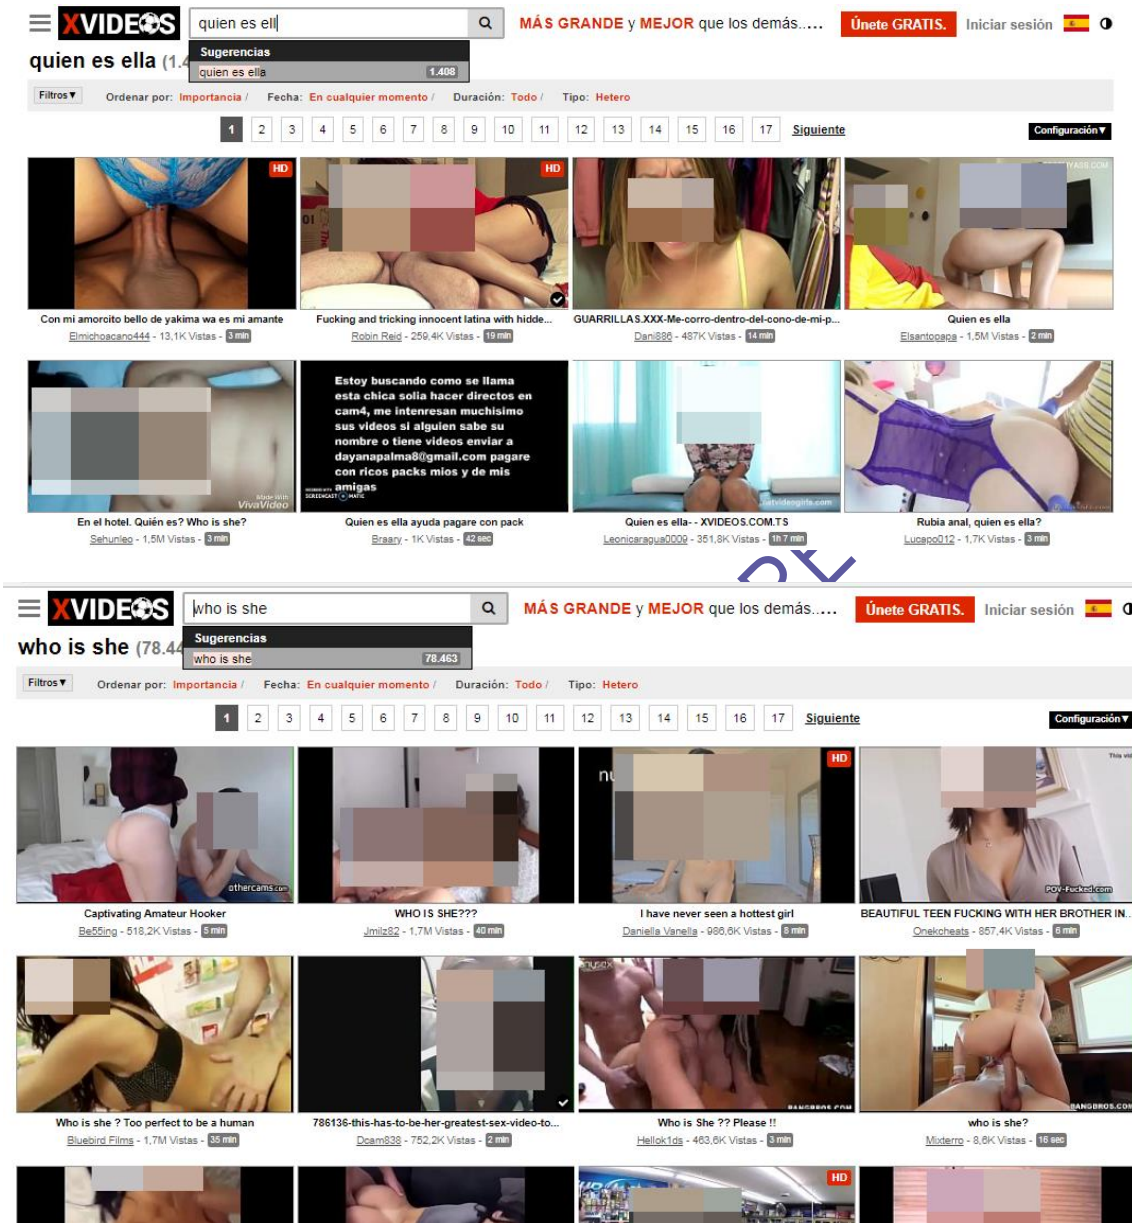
XVIDEOS quien es ell | MÁS GRANDE y MEJOR que los demás..... Únete GRATIS. Iniciar sesión

quien es ella (1.4

Sugerencias
quien es ella 1.408

Filtros ▼ Ordenar por: Importancia / Fecha: En cualquier momento / Duración: Todo / Tipo: Hetero

1 2 3 4 5 6 7 8 9 10 11 12 13 14 15 16 17 Siguiente Configuración ▼

HD
Con mi amorcito bello de yakima wa es mi amante
Elmichoacano444 - 13,1K Vistas - 3 min

HD
Fucking and tricking innocent latina with hidde...
Robin Reid - 259,4K Vistas - 19 min

GUARRILLAS.XXX-Me-corro-dentro-del-cono-de-mi-p...
Dani886 - 487K Vistas - 14 min

Quien es ella
Elsantopapa - 1,5M Vistas - 2 min

VivaVideo
En el hotel. Quién es? Who is she?
Sehunleo - 1,5M Vistas - 3 min

Estoy buscando como se llama esta chica solia hacer directos en cam4, me interesan muchisimo sus videos si alguien sabe su nombre o tiene videos enviar a dayanapalma8@gmail.com pagare con ricos packs mios y de mis amigas
Quien es ella ayuda pagare con pack
Braary - 1K Vistas - 42 sec

Quien es ella- - XVIDEOS.COM.TS
Leonicaragua0009 - 351,8K Vistas - 1h 7 min

Rubia anal, quien es ella?
Lucapo012 - 1,7K Vistas - 3 min

XVIDEOS who is she | MÁS GRANDE y MEJOR que los demás..... Únete GRATIS. Iniciar sesión

who is she (78.44

Sugerencias
who is she 78.463

Filtros ▼ Ordenar por: Importancia / Fecha: En cualquier momento / Duración: Todo / Tipo: Hetero

1 2 3 4 5 6 7 8 9 10 11 12 13 14 15 16 17 Siguiente Configuración ▼

Captivating Amateur Hooker
Be55ng - 518,2K Vistas - 5 min

WHO IS SHE???
Jmilz82 - 1,7M Vistas - 40 min

HD
I have never seen a hottest girl
Daniella Vanella - 986,6K Vistas - 8 min

BEAUTIFUL TEEN FUCKING WITH HER BROTHER IN...
Onekcheats - 857,4K Vistas - 6 min

Who is she ? Too perfect to be a human
Bluebird Films - 1,7M Vistas - 35 min

786136-this-has-to-be-her-greatest-sex-video-to...
Dcam838 - 752,2K Vistas - 2 min

Who is She ?? Please !!
Hellok1ds - 463,6K Vistas - 3 min

who is she?
Mixterro - 8,6K Vistas - 16 sec

HD